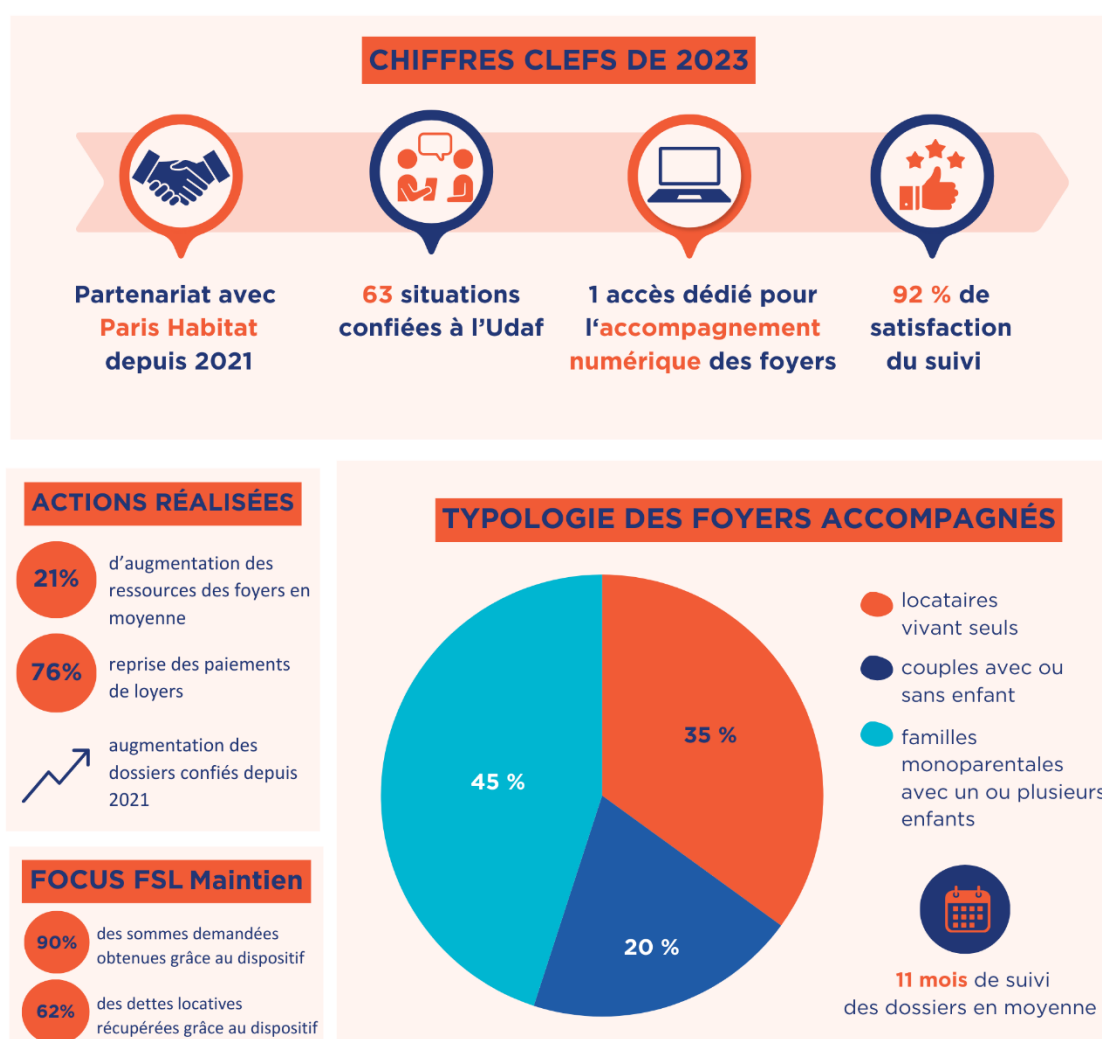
CHIFFRES CLEFS DE 2023

Partenariat avec Paris Habitat depuis 2021

63 situations confiées à l'Udaf

1 accès dédié pour l'accompagnement numérique des foyers

92 % de satisfaction du suivi

ACTIONS RÉALISÉES

21% d'augmentation des ressources des foyers en moyenne

76% reprise des paiements de loyers

augmentation des dossiers confiés depuis 2021

FOCUS FSL Maintien

90% des sommes demandées obtenues grâce au dispositif

62% des dettes locatives récupérées grâce au dispositif

TYPOLOGIE DES FOYERS ACCOMPAGNÉS

35 %

20 %

45 %

locataires vivant seuls

couples avec ou sans enfant

familles monoparentales avec un ou plusieurs enfants

11 mois de suivi des dossiers en moyenne